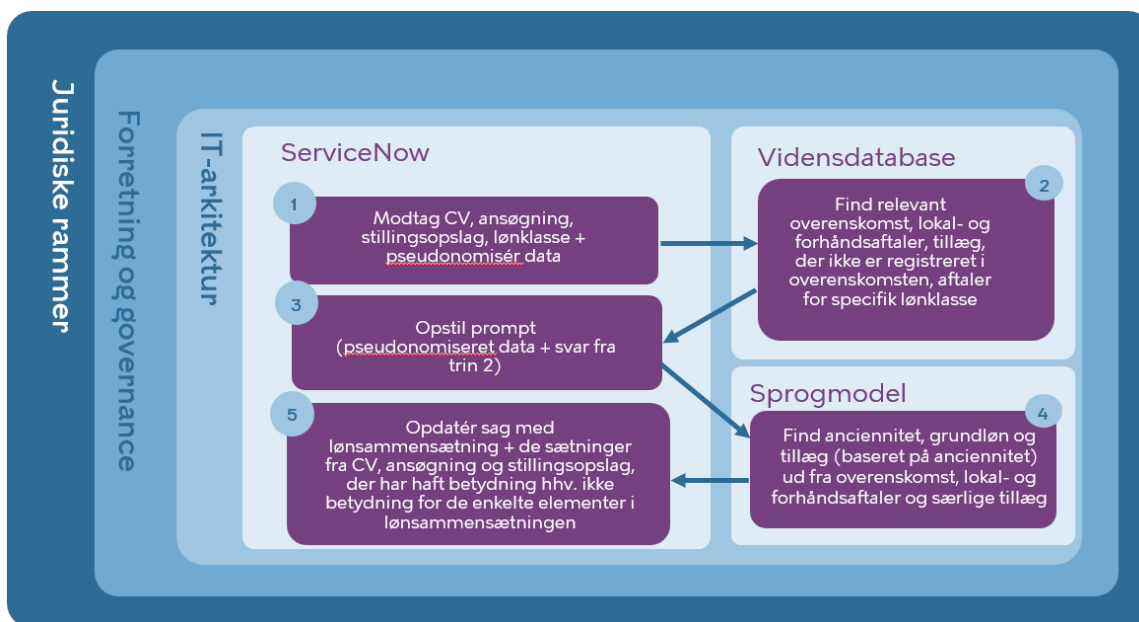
Juridiske rammer

Forretning og governance

IT-arkitektur

ServiceNow

1
Modtag CV, ansøgning, stillingsopslag, lønklasse + pseudonomisér data

Vidensdatabase

2
Find relevant overenskomst, lokal- og forhåndsaftaler, tillæg, der ikke er registreret i overenskomsten, aftaler for specifik lønklasse

3
Opstil prompt (pseudonomiseret data + svar fra trin 2)

Sprogmodel

4
Find anciennitet, grundløn og tillæg (baseret på anciennitet) ud fra overenskomst, lokal- og forhåndsaftaler og særlige tillæg

5
Opdatér sag med lønsammensætning + de sætninger fra CV, ansøgning og stillingsopslag, der har haft betydning hhv. ikke betydning for de enkelte elementer i lønsammensætningen